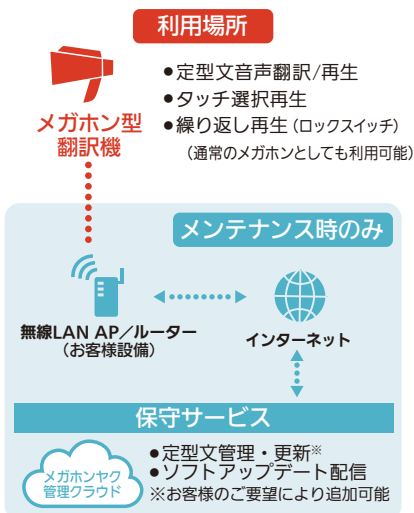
利用場所

メガホン型
翻訳機

●定型文音声翻訳/再生
●タッチ選択再生
●繰り返し再生（ロックスイッチ）
（通常のメガホンとしても利用可能）

メンテナンス時のみ

無線LAN AP/ルーター
（お客様設備）

インターネット

保守サービス

メガホンヤク
管理クラウド

●定型文管理・更新※
●ソフトアップデート配信
※お客様のご要望により追加可能